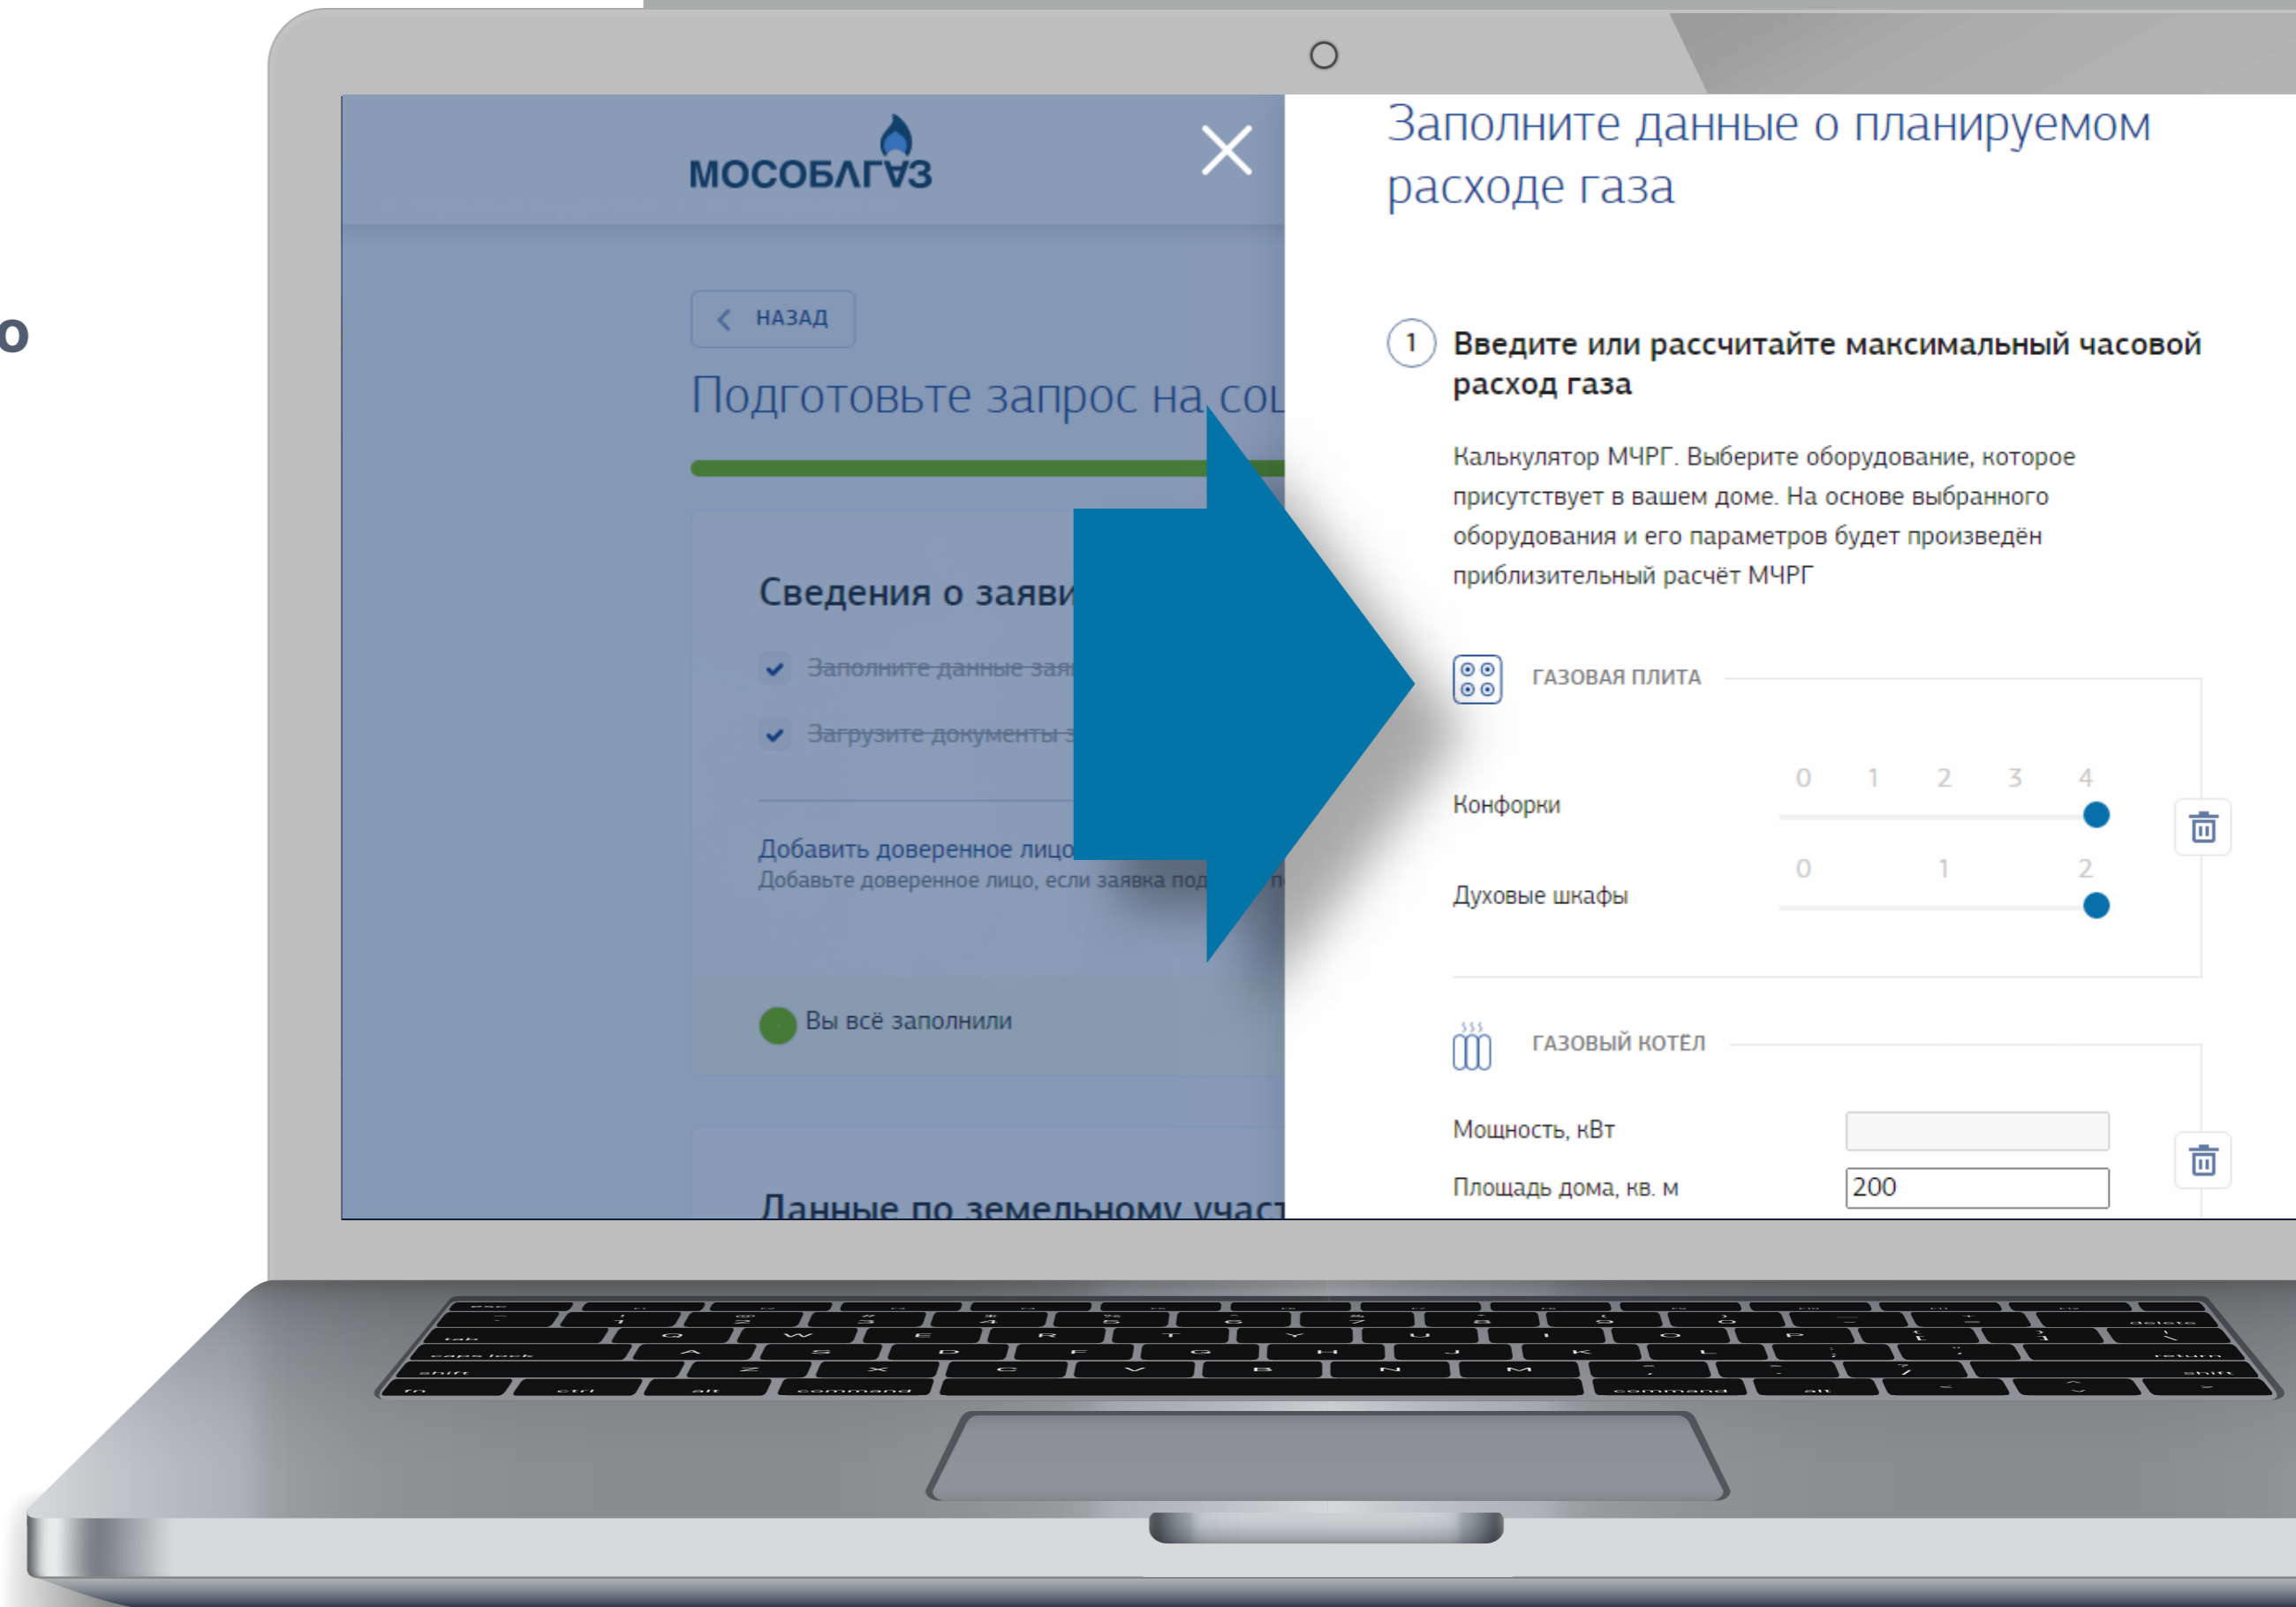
о

МОСОБЛГАЗ

НАЗАД

Подготовьте запрос на со

Сведения о заяви

Заполните данные зая

Загрузите документы з

Добавить доверенное лицо

Добавьте доверенное лицо, если заявка под

Вы всё заполнили

Данные по земельному участ

Заполните данные о планируемом расходе газа

1 Введите или рассчитайте максимальный часовой расход газа

Калькулятор МЧРГ. Выберите оборудование, которое присутствует в вашем доме. На основе выбранного оборудования и его параметров будет произведён приблизительный расчёт МЧРГ

ГАЗОВАЯ ПЛИТА

Конфорки 0 1 2 3 4

Духовые шкафы 0 1 2

ГАЗОВЫЙ КОТЁЛ

Мощность, кВт

Площадь дома, кв. м 200